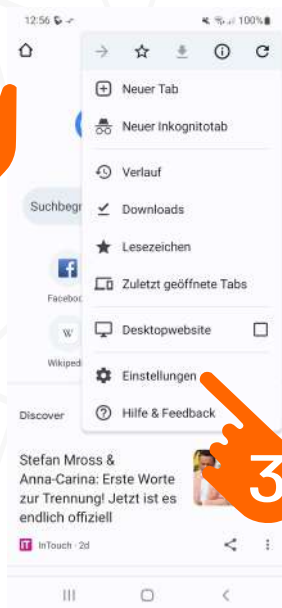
12:56
100%

Neuer Tab
Neuer Inkognitotab
Verlauf
Downloads
Lesezeichen
Zuletzt geöffnete Tabs
Desktopwebsite
Einstellungen
Hilfe & Feedback

Suchbegr
Faceboo
W
Wikiped
Discover

3

Stefan Mross & Anna-Carina: Erste Worte zur Trennung! Jetzt ist es endlich offiziell

InTouch · 2d